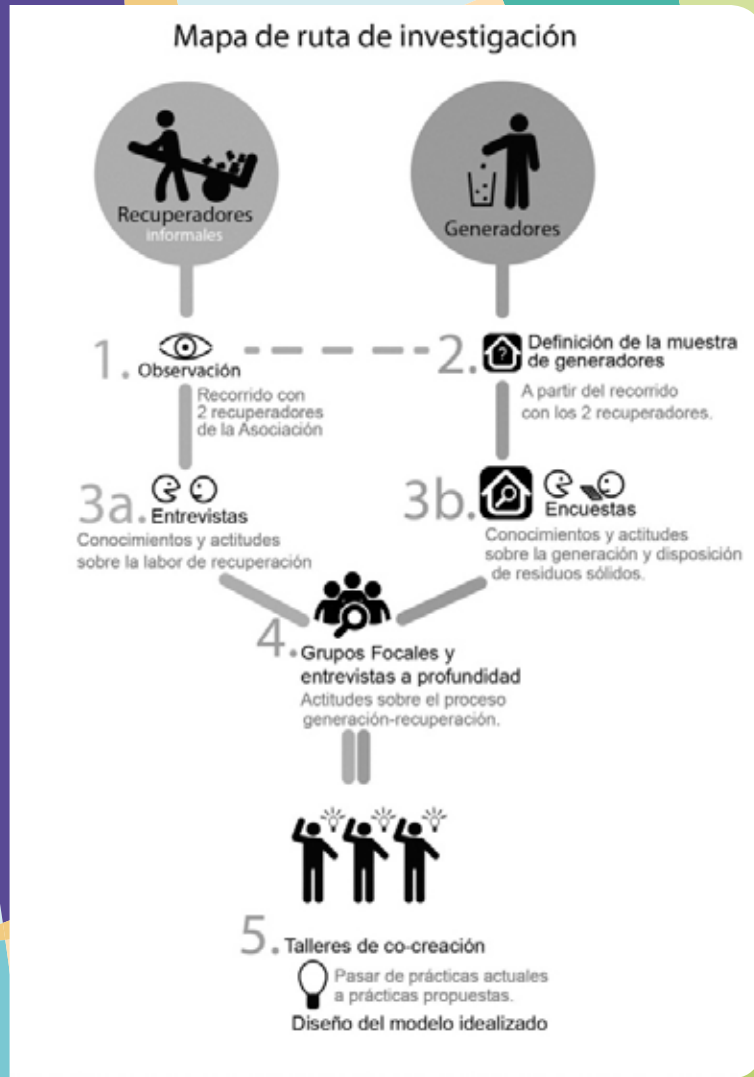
Mapa de ruta de investigación

Recuperadores informales

Generadores

1. Observación

Recorrido con 2 recuperadores de la Asociación

2. Definición de la muestra de generadores

A partir del recorrido con los 2 recuperadores.

3a. Entrevistas

Conocimientos y actitudes sobre la labor de recuperación

3b. Encuestas

Conocimientos y actitudes sobre la generación y disposición de residuos sólidos.

4. Grupos Focales y entrevistas a profundidad

Actitudes sobre el proceso generación-recuperación.

5. Talleres de co-creación

Pasar de prácticas actuales a prácticas propuestas.

Diseño del modelo idealizado